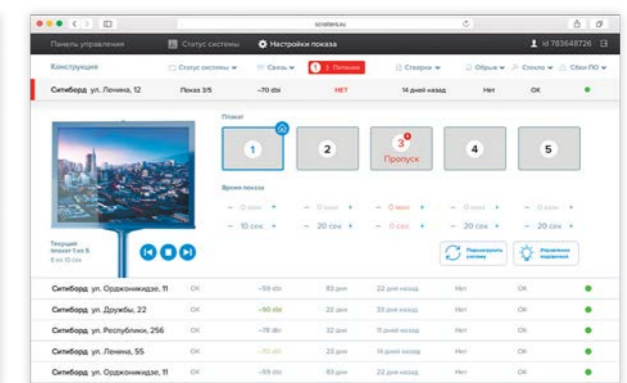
scroliers.ru

Панель управления
Статус системы
Настройки показа
id 783648726

Конструкция
Статус системы
Связь
1 Питание
Створки
Обрыв
Стекло
Сбои ПО

Ситиборд ул. Ленина, 12
Показ 3/5
-70 dbi
НЕТ
14 дней назад
Нет
OK

Плакат
1
2
3
Пропуск
4
5

Время показа
– 0 мин +
– 10 сек +
– 0 мин +
– 20 сек +
– 0 мин +
– 0 сек +
– 0 мин +
– 20 сек +
– 0 мин +
– 20 сек +

Текущий плакат 1 из 5
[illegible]

Перезагрузить систему
Управление подсветкой

| | | | | | | | |
|---|---|---|---|---|---|---|---|
| Ситиборд ул. Орджоникидзе, 11 | OK | -59 dbi | 83 дня | 22 дня назад | Нет | OK | |
| Ситиборд ул. Дружбы, 22 | OK | -90 dbi | 22 дня | 33 дня назад | Нет | OK | |
| Ситиборд ул. Республики, 256 | OK | -78 dbi | 32 дня | 11 дней назад | Нет | OK | |
| Ситиборд ул. Ленина, 55 | OK | -30 dbi | 23 дня | 14 дней назад | Нет | OK | |
| Ситиборд ул. Орджоникидзе, 11 | OK | -59 dbi | 83 дня | 22 дня назад | Нет | OK | |